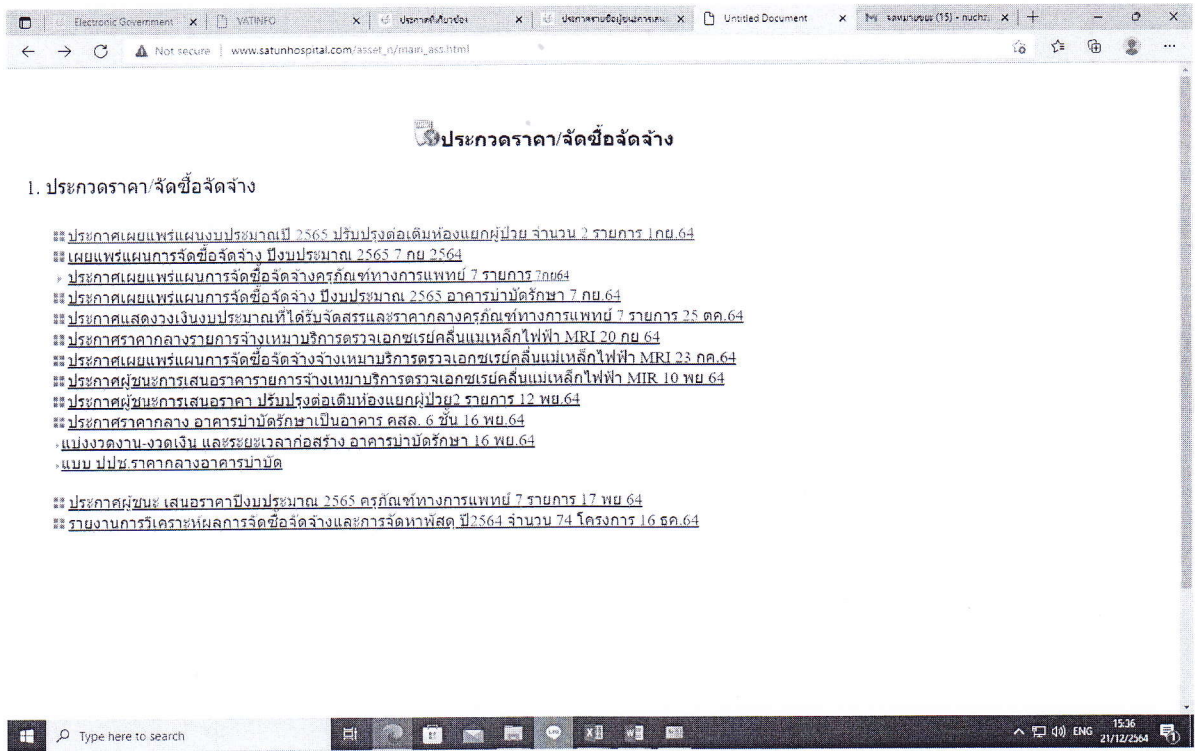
Electronic Government × VATINFO × ประกาศที่เกี่ยวข้อง × ประกาศรายชื่อผู้ชนะการเสน × Untitled Document × รอคนกานบอน (15) - nuchz × +

Not secure | www.satunhospital.com/asset_n/main_ass.html

ประกวดราคา/จัดซื้อจัดจ้าง

1. ประกวดราคา/จัดซื้อจัดจ้าง

ประกาศเผยแพร่แผนงบประมาณปี 2565 ปรับปรุงต่อเติมห้องแยกผู้ป่วย จำนวน 2 รายการ 1กย.64
เผยแพร่แผนการจัดซื้อจัดจ้าง ปีงบประมาณ 2565 7 กย 2564
ประกาศเผยแพร่แผนการจัดซื้อจัดจ้างครุภัณฑ์ทางการแพทย์ 7 รายการ 7กย64
ประกาศเผยแพร่แผนการจัดซื้อจัดจ้าง ปีงบประมาณ 2565 อาคารบำบัดรักษา 7 กย.64
ประกาศแสดงวงเงินงบประมาณที่ได้รับจัดสรรและราคากลางครุภัณฑ์ทางการแพทย์ 7 รายการ 25 ตค.64
ประกาศราคากลางรายการจ้างเหมาบริการตรวจเอกซเรย์คลื่นแม่เหล็กไฟฟ้า MRI 20 กย 64
ประกาศเผยแพร่แผนการจัดซื้อจัดจ้างเหมาบริการตรวจเอกซเรย์คลื่นแม่เหล็กไฟฟ้า MRI 23 กค.64
ประกาศผู้ชนะการเสนอราคารายการจ้างเหมาบริการตรวจเอกซเรย์คลื่นแม่เหล็กไฟฟ้า MIR 10 พย 64
ประกาศผู้ชนะการเสนอราคา ปรับปรุงต่อเติมห้องแยกผู้ป่วย2 รายการ 12 พย.64
ประกาศราคากลาง อาคารบำบัดรักษาเป็นอาคาร คสล. 6 ชั้น 16 พย.64
แบ่งงวดงาน-งวดเงิน และระยะเวลาก่อสร้าง อาคารบำบัดรักษา 16 พย.64
แบบ ปปช.ราคากลางอาคารบำบัด

ประกาศผู้ชนะ เสนอราคาปีงบประมาณ 2565 ครุภัณฑ์ทางการแพทย์ 7 รายการ 17 พย 64
รายงานการวิเคราะห์ผลการจัดซื้อจัดจ้างและการจัดหาพัสดุ ปี2564 จำนวน 74 โครงการ 16 ธค.64

Type here to search

ENG 15:36 21/12/2564